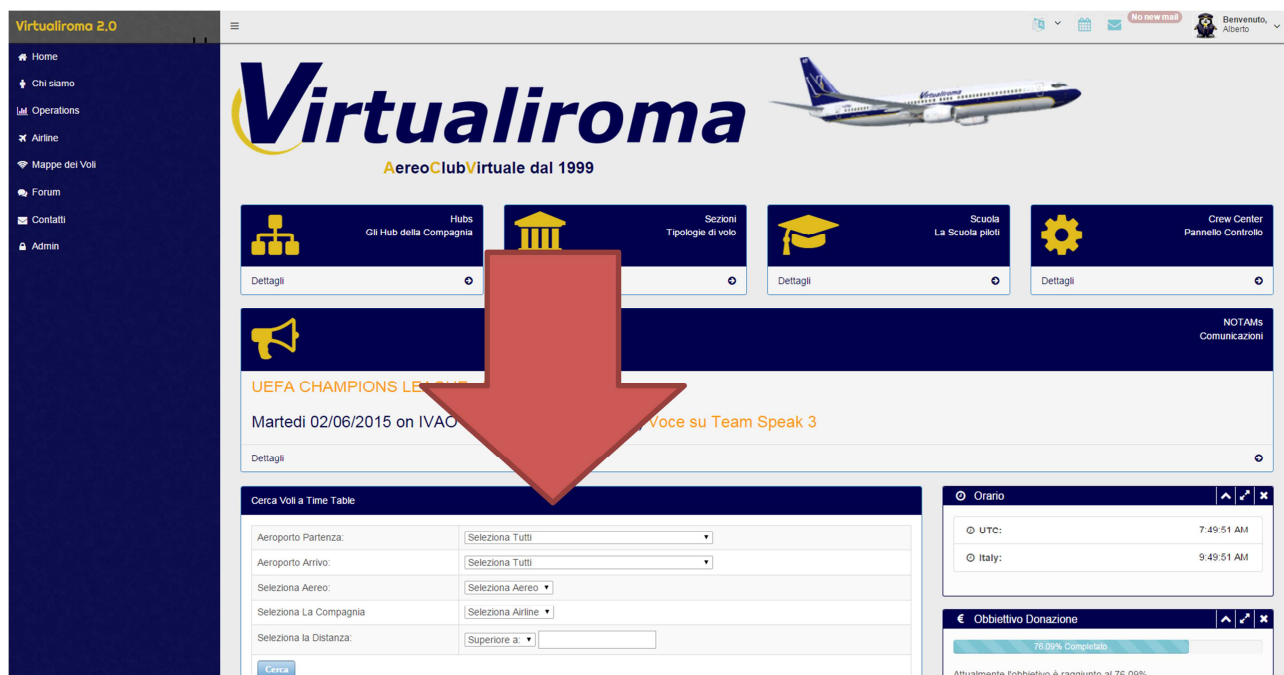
Virtualiroma 2.0

Home
Chi siamo
Operations
Airline
Mappe dei Voli
Forum
Contatti
Admin

No new mail
Benvenuto, Alberto

Virtualiroma
AereoClubVirtuale dal 1999

Hubs
Gli Hub della Compagnia
Dettagli

Sezioni
Tipologie di volo

Scuola
La Scuola piloti
Dettagli

Crew Center
Pannello Controllo
Dettagli

NOTAMs
Comunicazioni

UEFA CHAMPIONS LE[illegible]

Martedi 02/06/2015 on IVAO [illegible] Voce su Team Speak 3

Dettagli

Cerca Voli a Time Table

| | |
|---|---|
| Aeroporto Partenza: | Seleziona Tutti |
| Aeroporto Arrivo: | Seleziona Tutti |
| Seleziona Aereo: | Seleziona Aereo |
| Seleziona La Compagnia | Seleziona Airline |
| Seleziona la Distanza: | Superiore a: |

Cerca

Orario
UTC: 7:49:51 AM
Italy: 9:49:51 AM

€ Obbiettivo Donazione
76.09% Completato
Attualmente l'obbiettivo è raggiunto al 76.09%